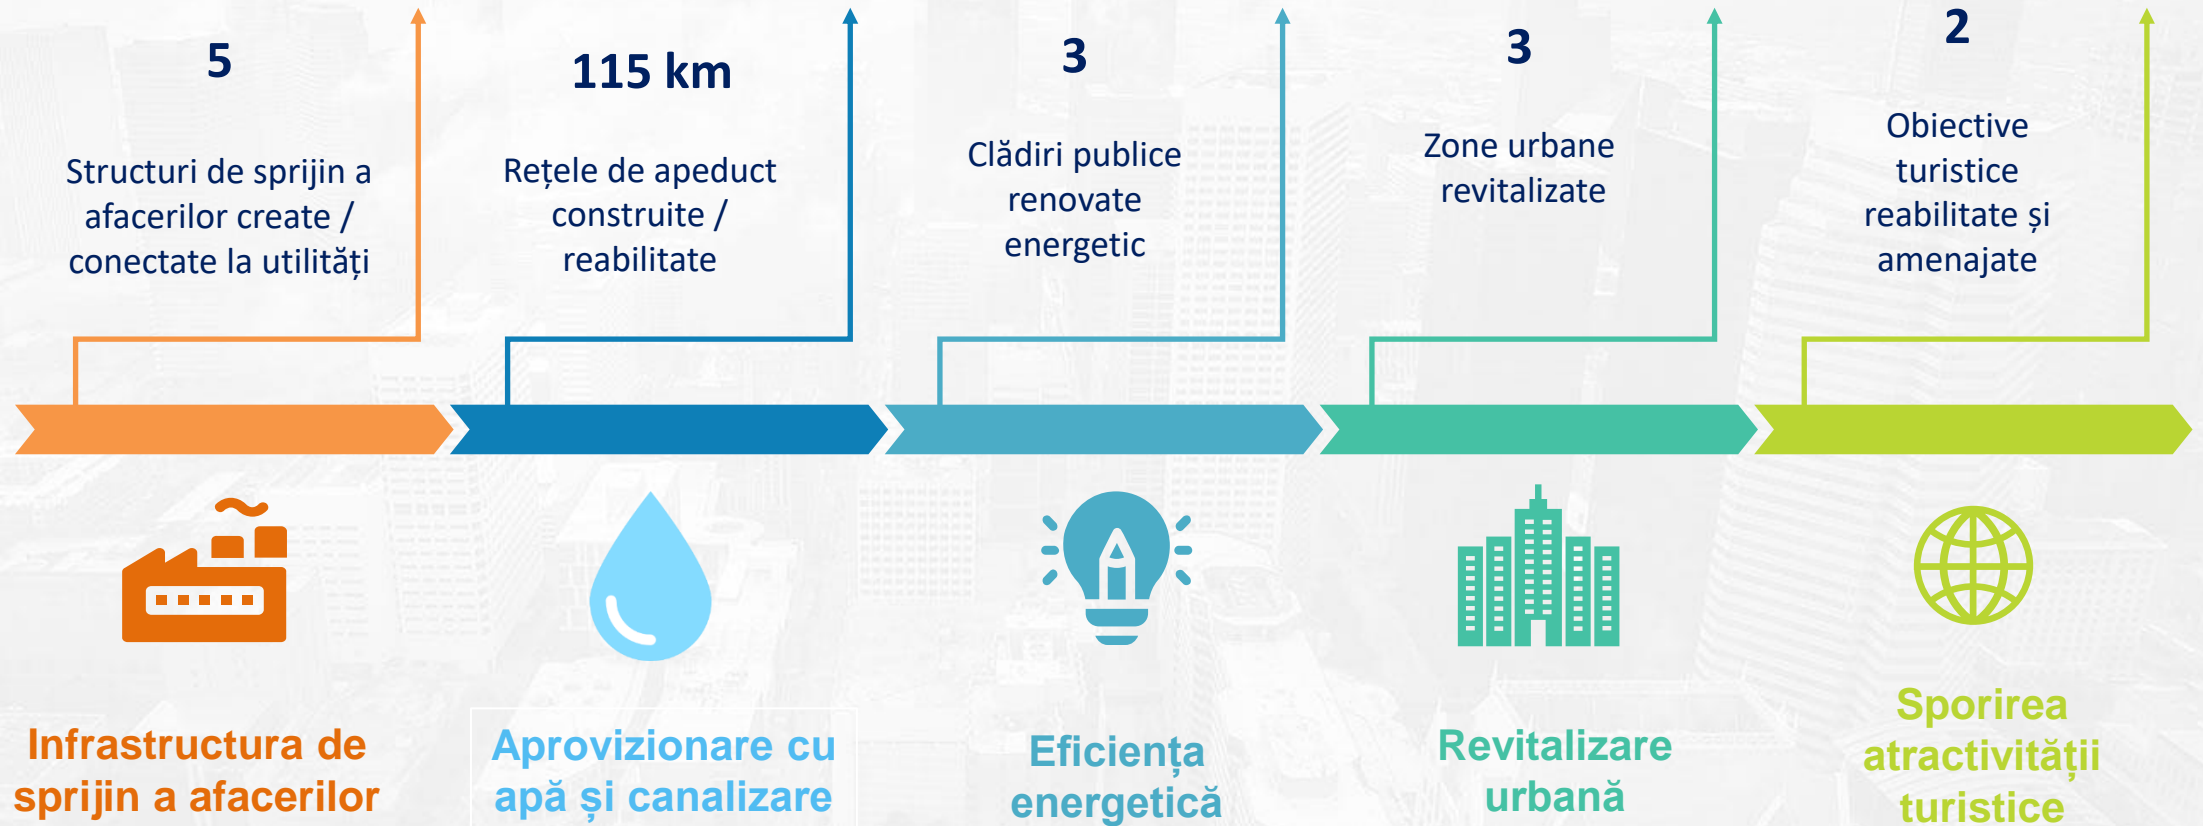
5

Structuri de sprijin a afacerilor create / conectate la utilități

115 km

Rețele de apeduct construite / reabilitate

3

Clădiri publice renovate energetic

3

Zone urbane revitalizate

2

Obiective turistice reabilitate și amenajate

Infrastructura de sprijin a afacerilor

Aprovizionare cu apă și canalizare

Eficiența energetică

Revitalizare urbană

Sporirea atractivității turistice